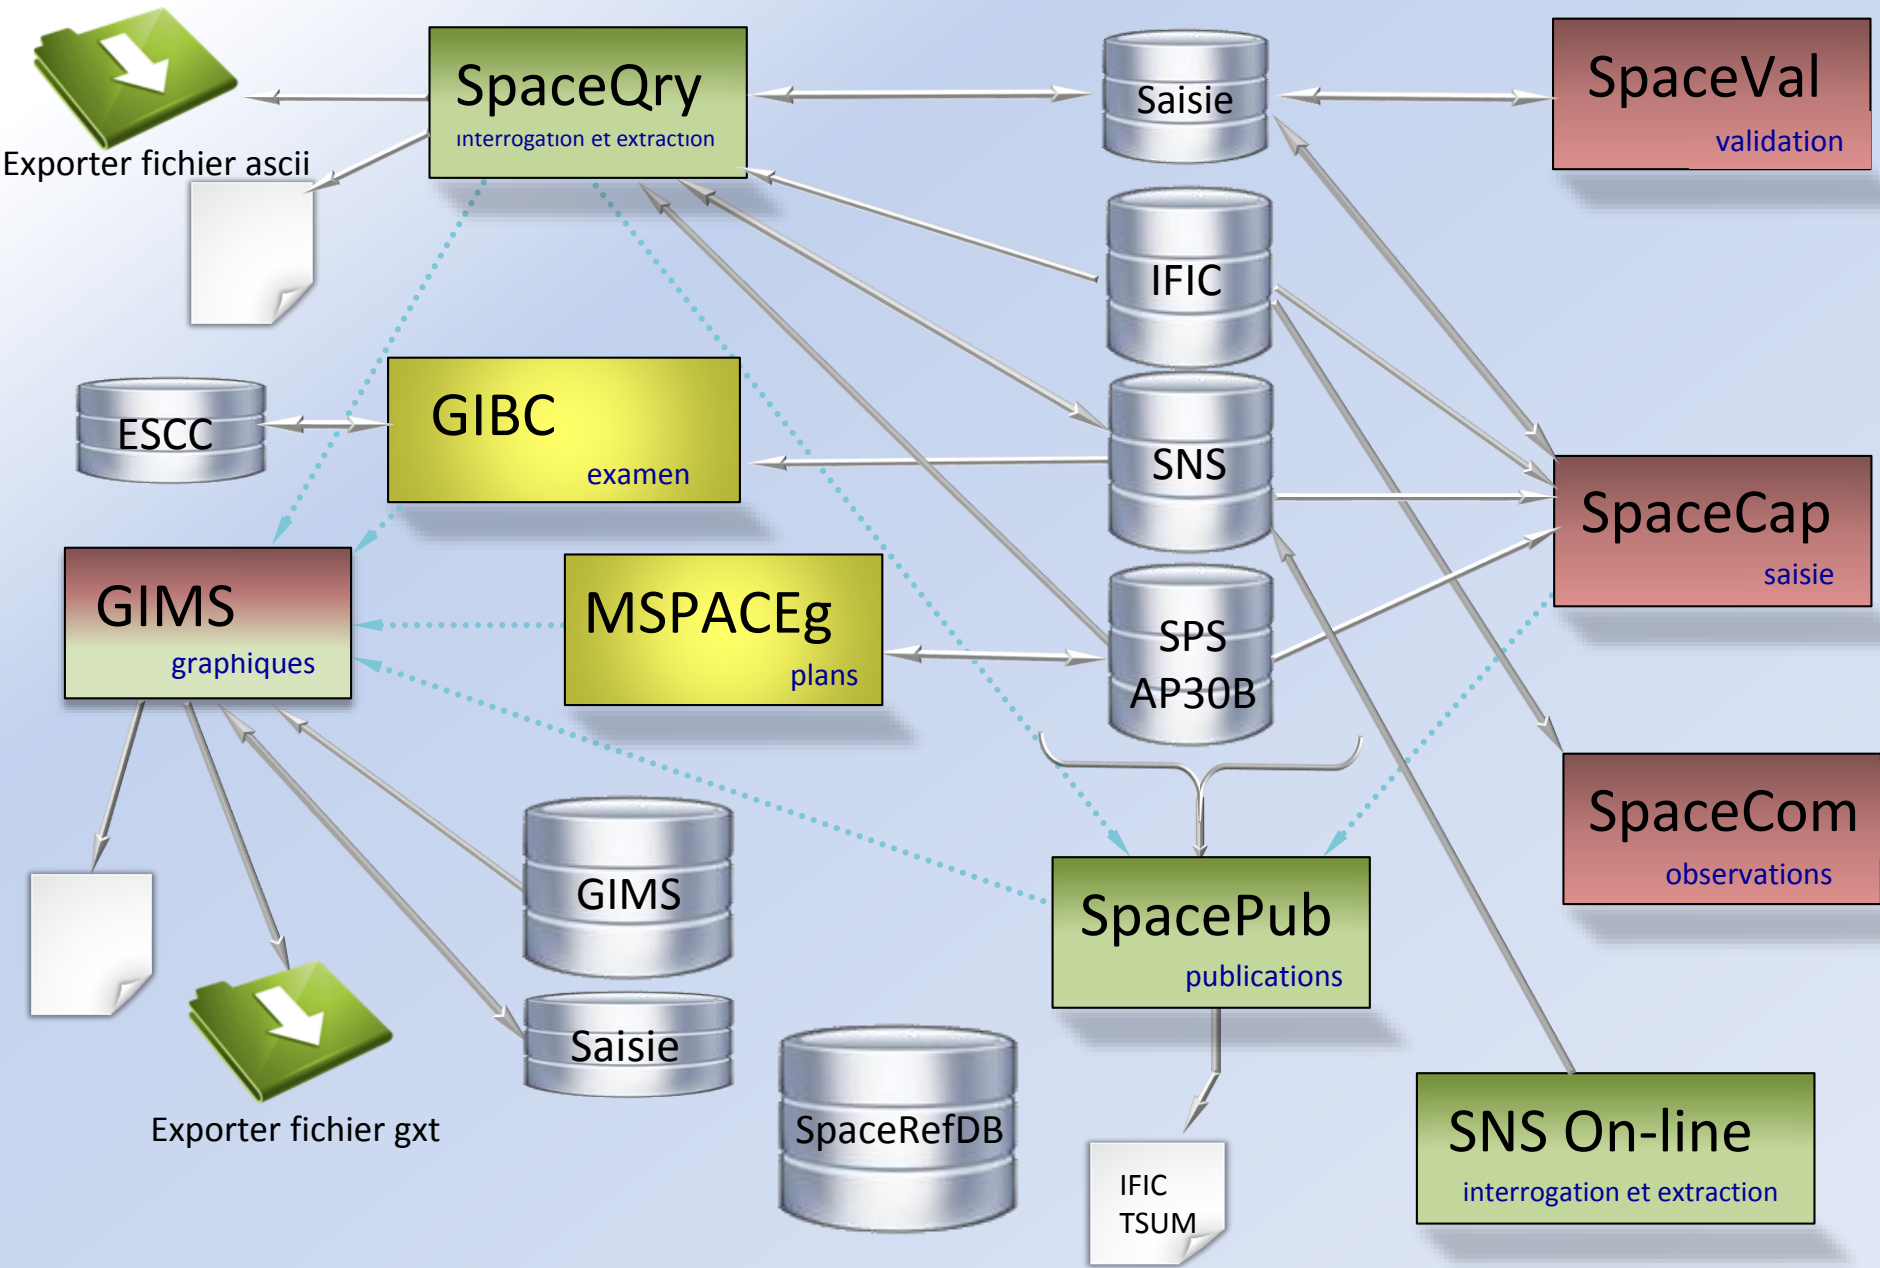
SpaceQry
interrogation et extraction

Exporter fichier ascii

Saisie

SpaceVal
validation

IFIC

ESCC

GIBC
examen

SNS

SpaceCap
saisie

GIMS
graphiques

MSPACEg
plans

SPS
AP30B

SpaceCom
observations

GIMS

SpacePub
publications

Saisie

Exporter fichier gxt

SpaceRefDB

IFIC
TSUM

SNS On-line
interrogation et extraction